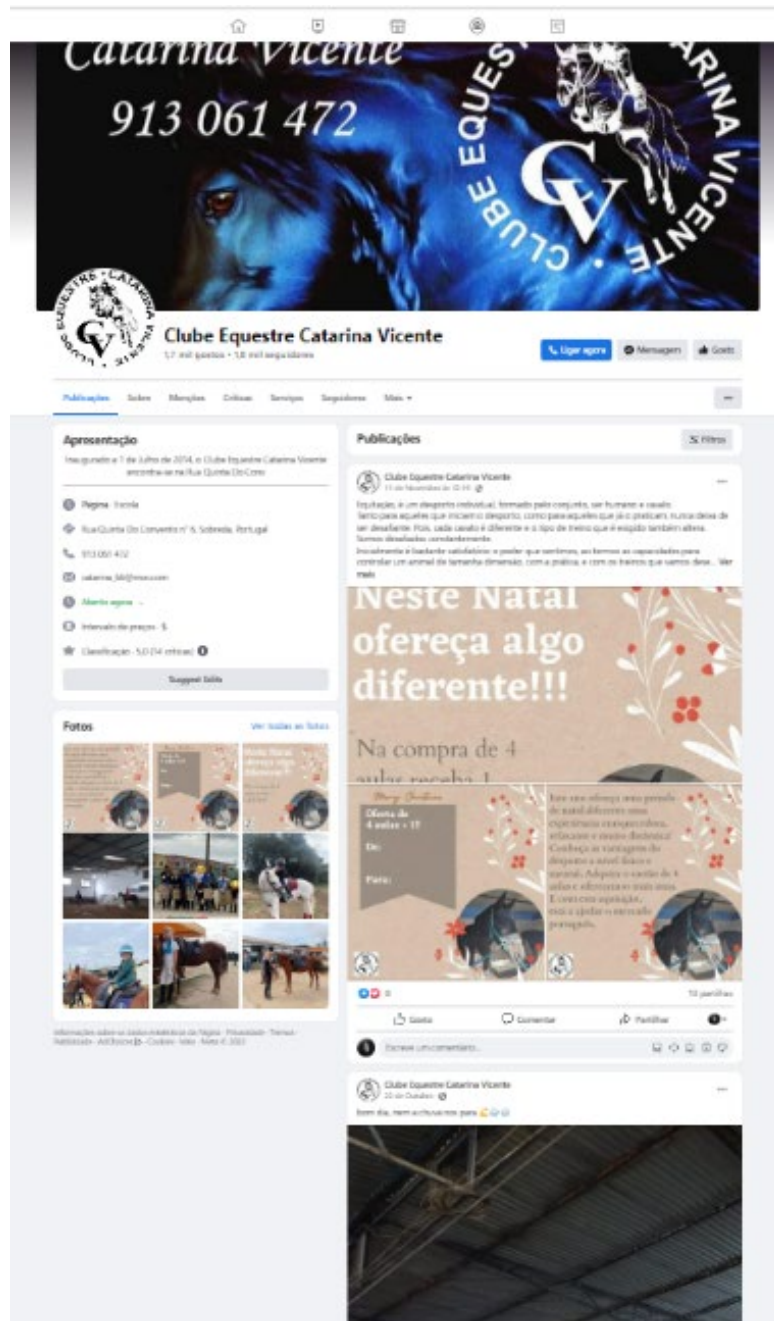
Catarina Vicente
913 061 472

CLUBE EQUESTRE CATARINA VICENTE
CV

Clube Equestre Catarina Vicente
1,7 mil gostos • 1,8 mil seguidores

Ligar agora
Mensagem
Gosto

Publicações Sobre Menções Críticas Serviços Seguidores Mais

Apresentação
Inaugurado a 1 de Julho de 2014, o Clube Equestre Catarina Vicente encontra-se na Rua Quinta Do Conv

Página · Escola
Rua Quinta Do Convento nº 6, Sobreda, Portugal
913 061 472
catarina_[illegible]@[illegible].com
Aberto agora
Intervalo de preços · $
Classificação · 5,0 (14 críticas)
Suggest Edits

Fotos
Ver todas as fotos

Informações sobre os Dados Analíticos da Página · Privacidade · Termos · Publicidade · AdChoices · Cookies · Mais · Meta © 2022

Publicações
Filtros

Clube Equestre Catarina Vicente
11 de Novembro às 10:44

Equitação, é um desporto individual, formado pelo conjunto, ser humano e cavalo.
Tanto para aqueles que iniciam o desporto, como para aqueles que já o praticam, nunca deixa de ser desafiante. Pois, cada cavalo é diferente e o tipo de treino que é exigido também altera. Somos desafiados constantemente.
Inicialmente é bastante satisfatório o poder que sentimos, ao termos as capacidades para controlar um animal de tamanha dimensão, com a prática, e com os treinos que vamos dese... Ver mais

Neste Natal ofereça algo diferente!!!
Na compra de 4 aulas receba 1

Merry Christmas
Oferta de 4 aulas + 1!
De:
Para:

Este ano ofereça uma prenda de natal diferente uma experiência enriquecedora, relaxante e muito dinâmica! Conheça as vantagens do desporto a nível físico e mental. Adquira o cartão de 4 aulas e ofereçemos mais uma. E com esta aquisição, está a ajudar o mercado português.

8
10 partilhas
Gosto
Comentar
Partilhar
Escreve um comentário...

Clube Equestre Catarina Vicente
22 de Outubro
Bom dia, nem a chuva nos para